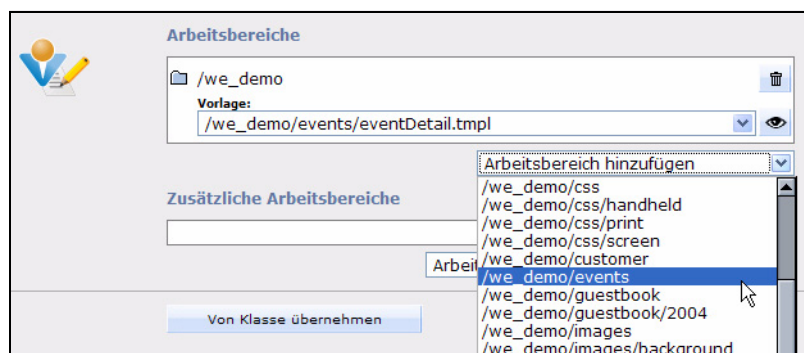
Arbeitsbereiche

/we_demo

Vorlage:

/we_demo/events/eventDetail.tmpl

Arbeitsbereich hinzufügen

Zusätzliche Arbeitsbereiche

Arbeit

Von Klasse übernehmen

/we_demo/css
/we_demo/css/handheld
/we_demo/css/print
/we_demo/css/screen
/we_demo/customer
/we_demo/events
/we_demo/guestbook
/we_demo/guestbook/2004
/we_demo/images
/we_demo/images/background